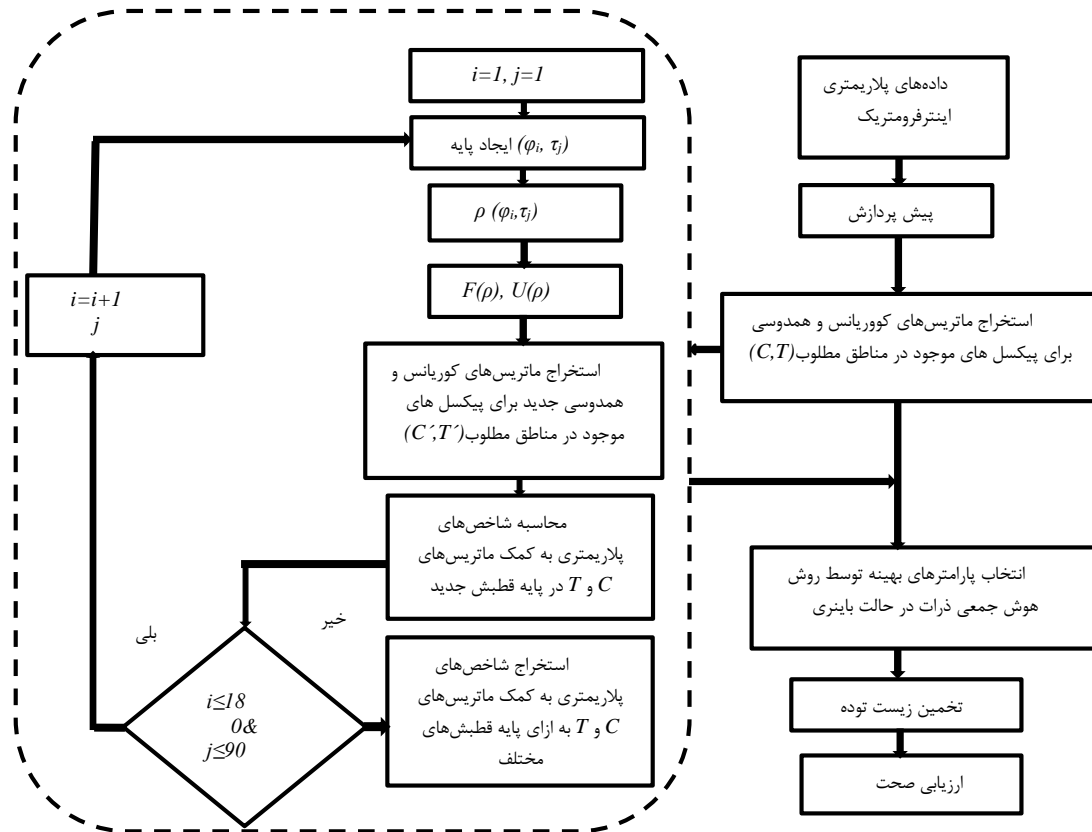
$i=1, j=1$

ایجاد پایه $(\varphi_i, \tau_j)$

$\rho\ (\varphi_i,\tau_j)$

$F(\rho),\ U(\rho)$

استخراج ماتریس‌های کوریانس و همدوسی جدید برای پیکسل های موجود در مناطق مطلوب$(C',T')$

محاسبه شاخص‌های پلاریمتری به کمک ماتریس‌های $C$ و $T$ در پایه قطبش جدید

خیر

بلی

$i\leq18$
$0\&$
$j\leq90$

استخراج شاخص‌های پلاریمتری به کمک ماتریس‌های $C$ و $T$ به ازای پایه قطبش‌های مختلف

$i=i+1$
$j$

داده‌های پلاریمتری اینترفرومتریک

پیش پردازش

استخراج ماتریس‌های کووریانس و همدوسی برای پیکسل های موجود در مناطق مطلوب$(C,T)$

انتخاب پارامترهای بهینه توسط روش هوش جمعی ذرات در حالت باینری

تخمین زیست توده

ارزیابی صحت